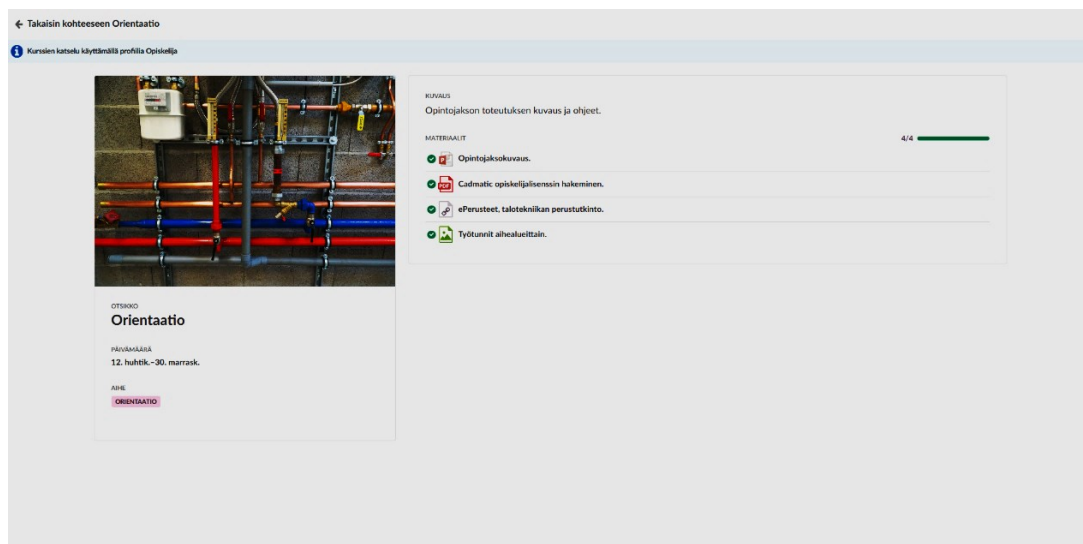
← Takaisin kohteeseen Orientaatio

Kurssien katselu käyttämällä profiilia Opiskelija

OTSIKKO
Orientaatio

PÄIVÄMÄÄRÄ
12. huhtik.–30. marrask.

AIHE
ORIENTAATIO

KUVAUS
Opintojakson toteutuksen kuvaus ja ohjeet.

MATERIAALIT
4/4

Opintojaksokuvaus.

Cadmatic opiskelijalisenssin hakeminen.

ePerusteet, talotekniikan perustutkinto.

Työtunnit aihealueittain.